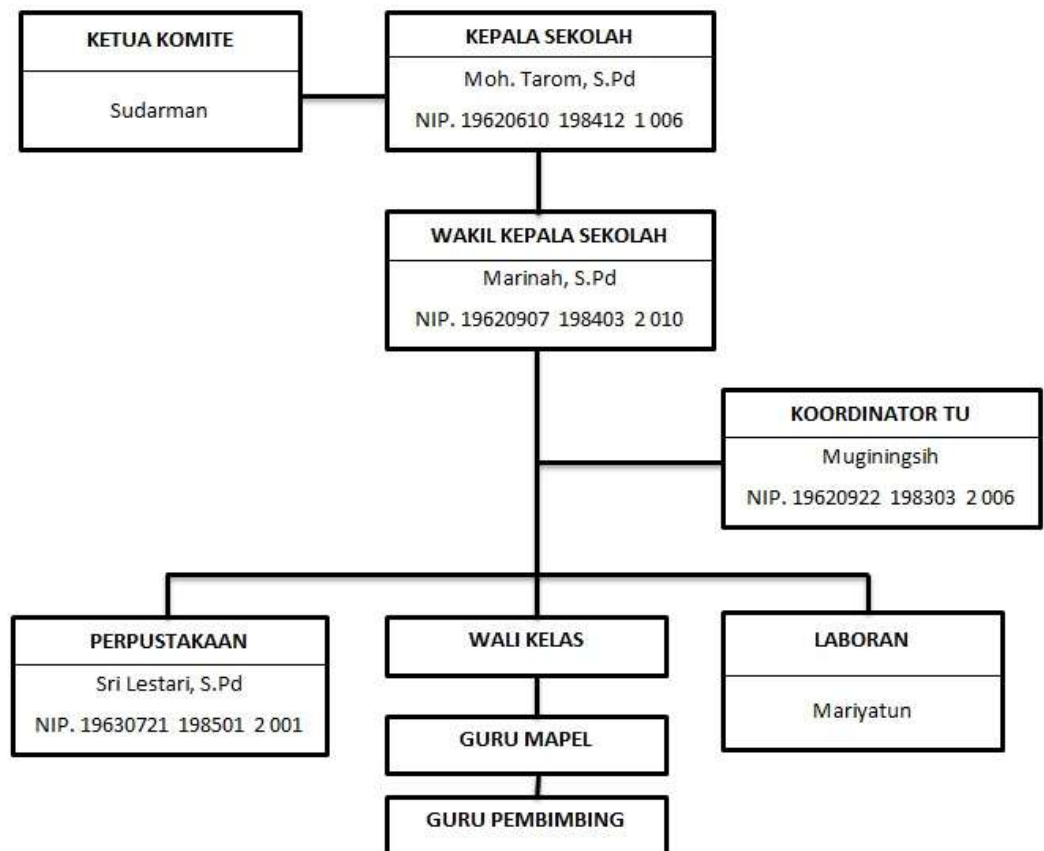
KETUA KOMITE

Sudarman

KEPALA SEKOLAH

Moh. Tarom, S.Pd

NIP. 19620610 198412 1 006

WAKIL KEPALA SEKOLAH

Marinah, S.Pd

NIP. 19620907 198403 2 010

KOORDINATOR TU

Muginingsih

NIP. 19620922 198303 2 006

PERPUSTAKAAN

Sri Lestari, S.Pd

NIP. 19630721 198501 2 001

WALI KELAS

LABORAN

Mariyatun

GURU MAPEL

GURU PEMBIMBING